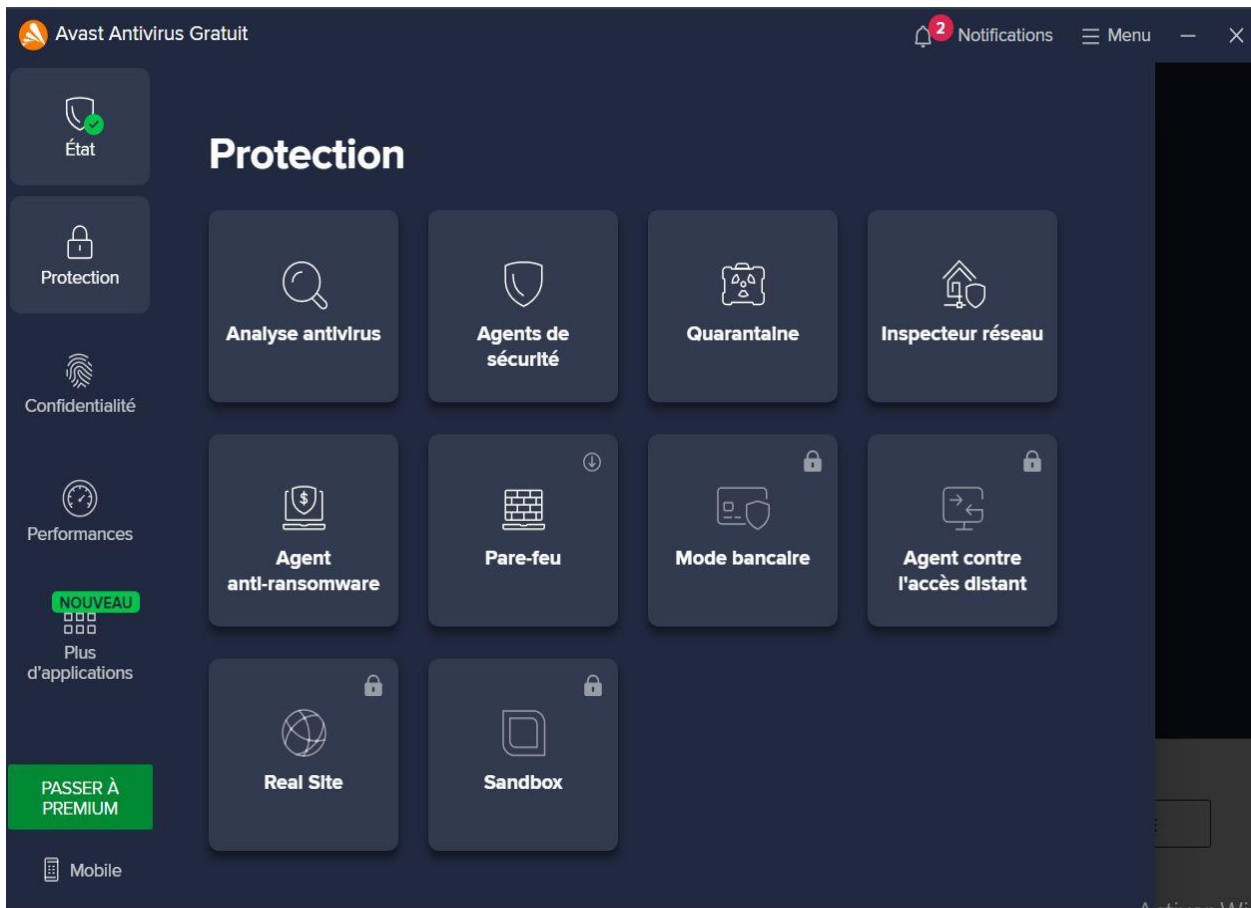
Avast Antivirus Gratuit

2 Notifications ☰ Menu

État

Protection

Confidentialité

Performances

NOUVEAU
Plus d'applications

PASSER À PREMIUM

Mobile

Protection

Analyse antivirus

Agents de sécurité

Quarantaine

Inspecteur réseau

Agent anti-ransomware

Pare-feu

Mode bancaire

Agent contre l'accès distant

Real Site

Sandbox